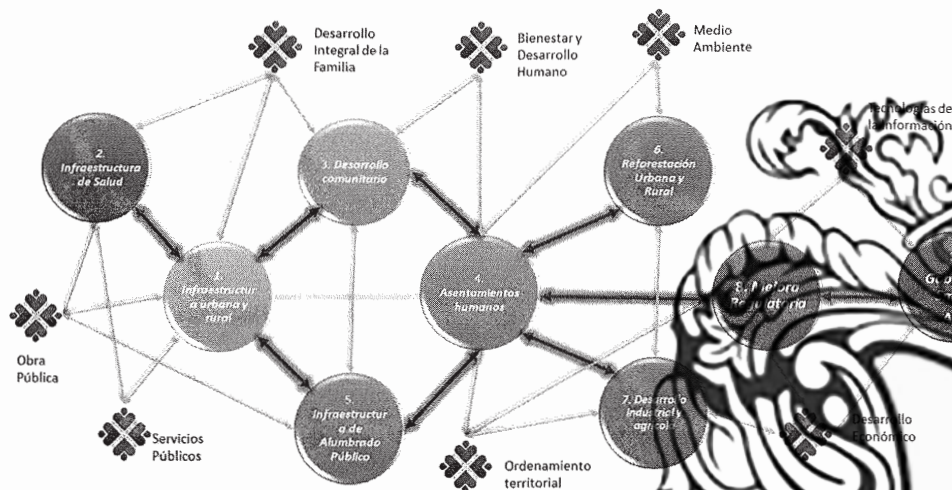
Desarrollo Integral de la Familia

Bienestar y Desarrollo Humano

Medio Ambiente

Tecnologías de la información

2. Infraestructura de Salud

3. Desarrollo comunitario

6. Reforestación Urbana y Rural

1. Infraestructura urbana y rural

4. Asentamientos humanos

8. Mejora Regulatoria

Obra Pública

5. Infraestructura de Alumbrado Público

7. Desarrollo industrial y agrícola

Desarrollo Económico

Servicios Públicos

Ordenamiento territorial